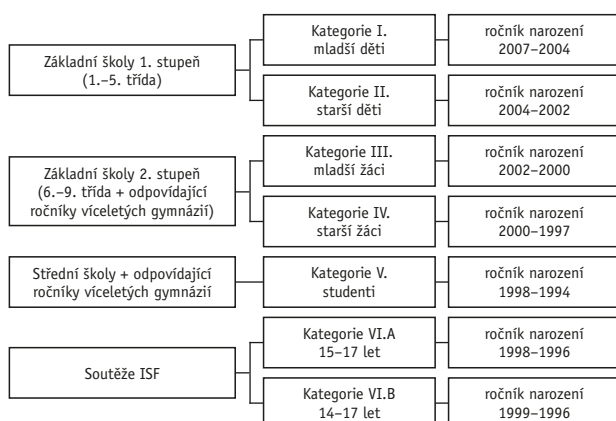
Základní školy 1. stupeň (1.–5. třída)

Kategorie I. mladší děti

ročník narození 2007–2004

Kategorie II. starší děti

ročník narození 2004–2002

Základní školy 2. stupeň (6.–9. třída + odpovídající ročníky víceletých gymnázií)

Kategorie III. mladší žáci

ročník narození 2002–2000

Kategorie IV. starší žáci

ročník narození 2000–1997

Střední školy + odpovídající ročníky víceletých gymnázií

Kategorie V. studenti

ročník narození 1998–1994

Soutěže ISF

Kategorie VI.A 15–17 let

ročník narození 1998–1996

Kategorie VI.B 14–17 let

ročník narození 1999–1996